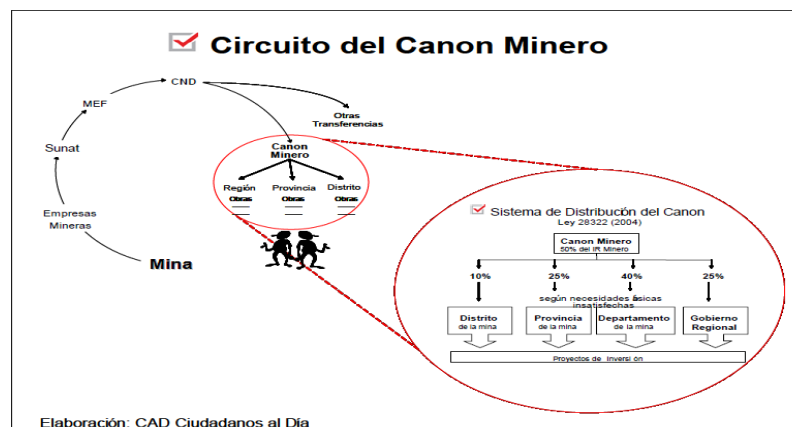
Circuito del Canon Minero

CND

MEF

Sunat

Empresas Mineras

Mina

Otras Transferencias

Canon Minero

Región
Obras

Provincia
Obras

Distrito
Obras

Sistema de Distribucón del Canon
Ley 28322 (2004)

Canon Minero
50% del IR Minero

10%

25%

40%

25%

según necesidades básicas insatisfechas

Distrito de la mina

Provincia de la mina

Departamento de la mina

Gobierno Regional

Proyectos de inversión

Elaboración: CAD Ciudadanos al Día